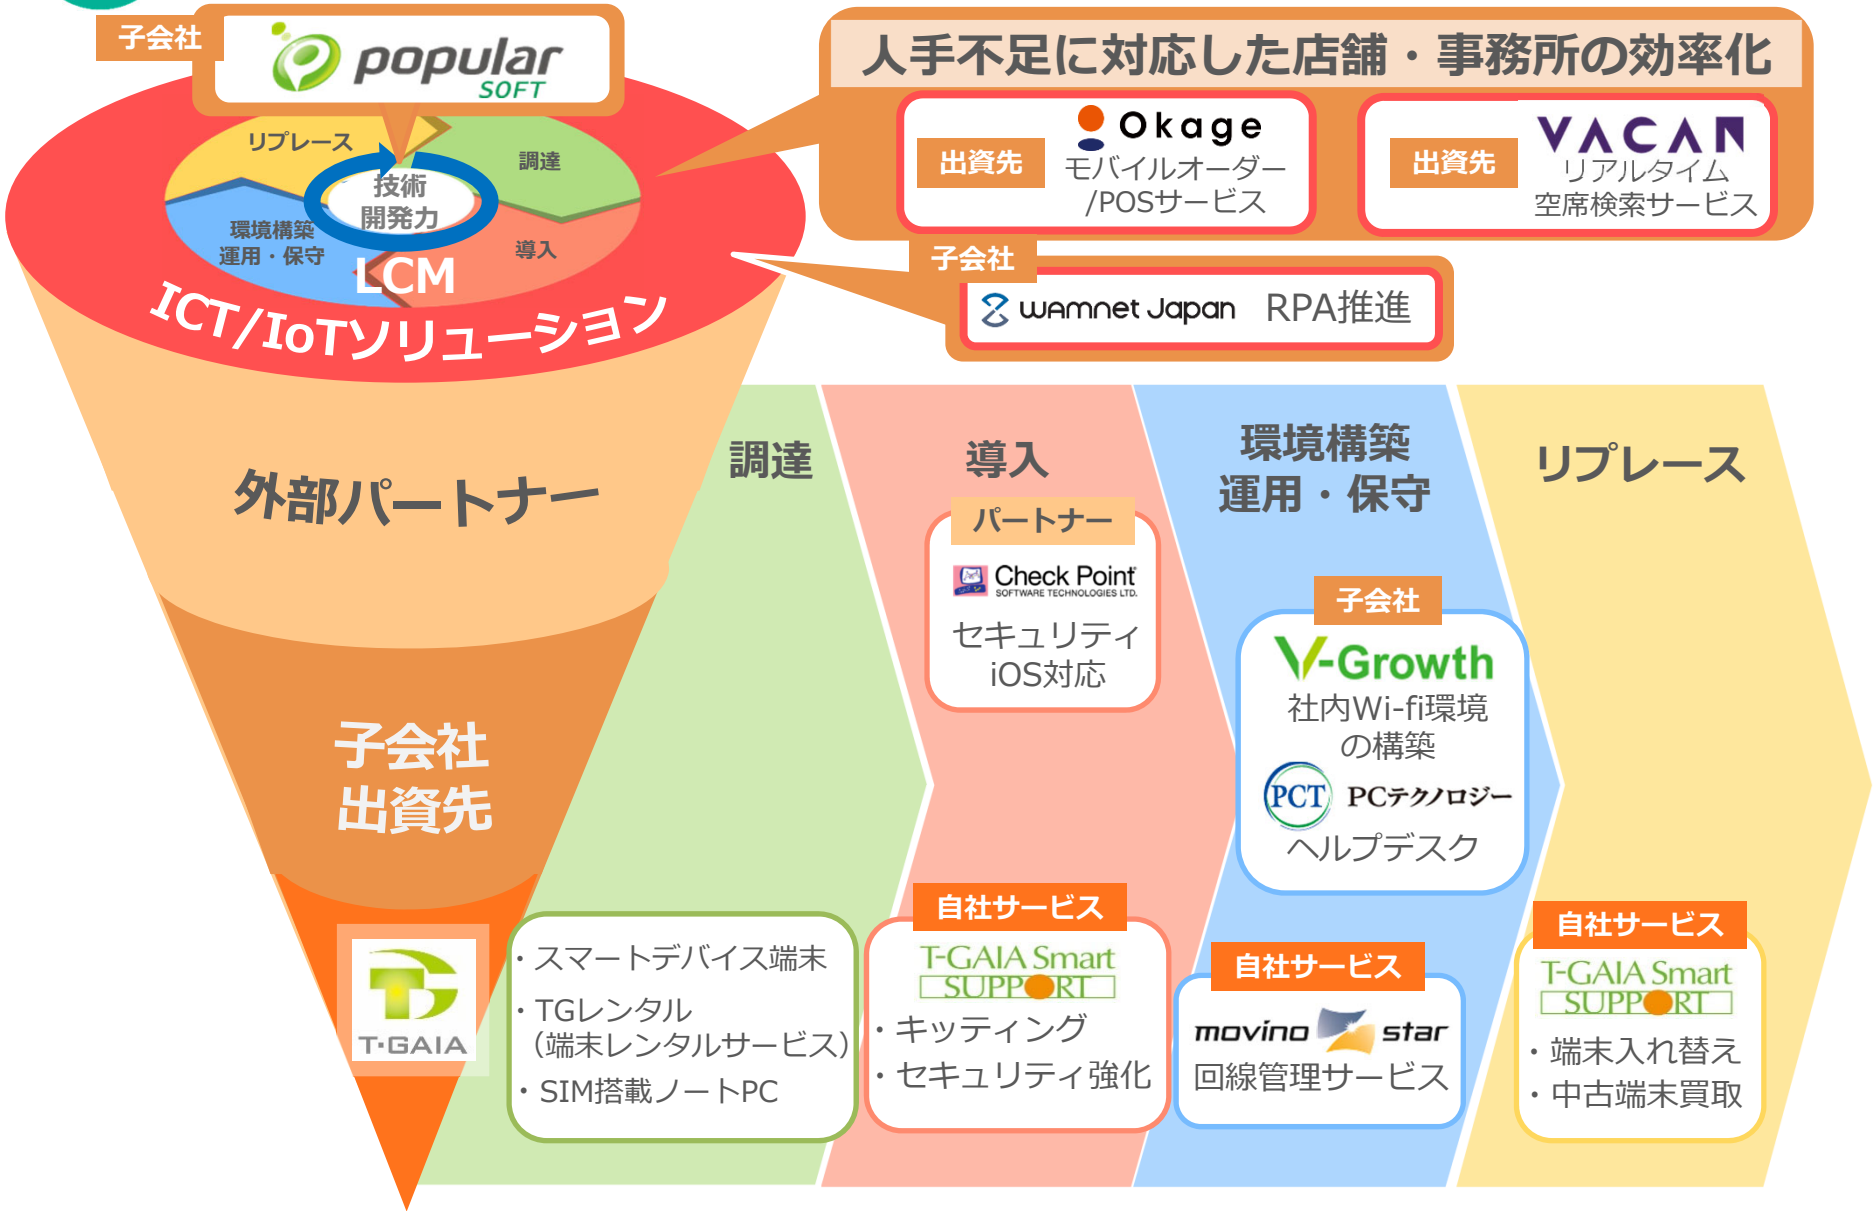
子会社
popular SOFT

人手不足に対応した店舗・事務所の効率化

出資先
Okage
モバイルオーダー/POSサービス

出資先
VACAN
リアルタイム空席検索サービス

子会社
wamnet Japan RPA推進

リプレース
調達
技術開発力
環境構築運用・保守
導入
LCM
ICT/IoTソリューション

外部パートナー

子会社出資先

T-GAIA

調達
・スマートデバイス端末
・TGレンタル（端末レンタルサービス）
・SIM搭載ノートPC

導入
パートナー
Check Point SOFTWARE TECHNOLOGIES LTD.
セキュリティ iOS対応

自社サービス
T-GAIA Smart SUPPORT
・キッティング
・セキュリティ強化

環境構築
運用・保守
子会社
V-Growth
社内Wi-fi環境の構築
PCT PCテクノロジー
ヘルプデスク

自社サービス
movino star
回線管理サービス

リプレース
自社サービス
T-GAIA Smart SUPPORT
・端末入れ替え
・中古端末買取